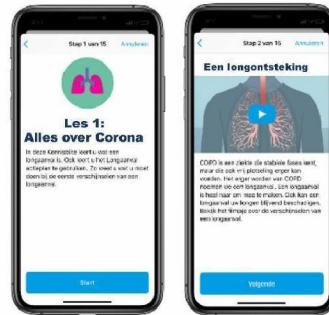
Stap 1 van 15 Annuleren

Les 1: Alles over Corona

In deze Kennisbite leert u wat een longaanval is. Ook leert u het Longaanval actieplan te gebruiken. Zo weet u wat u moet doen bij de eerste verschijnselen van een longaanval.

Start

Stap 2 van 15 Annuleren

Een longontsteking

COPD is een ziekte die stabiele fases kent, maar die ook vrij plotseling erger kan worden. Het erger worden van COPD noemen we een longaanval. Een longaanval is heel naar om mee te maken. Ook kan een longaanval uw longen blijvend beschadigen. Bekijk het filmpje over de verschijnselen van een longaanval.

Volgende